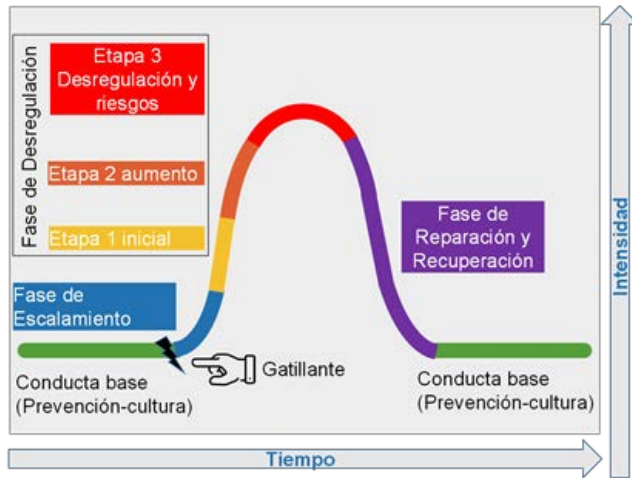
Fase de Desregulación

Etapa 3 Desregulación y riesgos

Etapa 2 aumento

Etapa 1 inicial

Fase de Escalamiento

Fase de Reparación y Recuperación

Intensidad

Gatillante

Conducta base (Prevención-cultura)

Conducta base (Prevención-cultura)

Tiempo